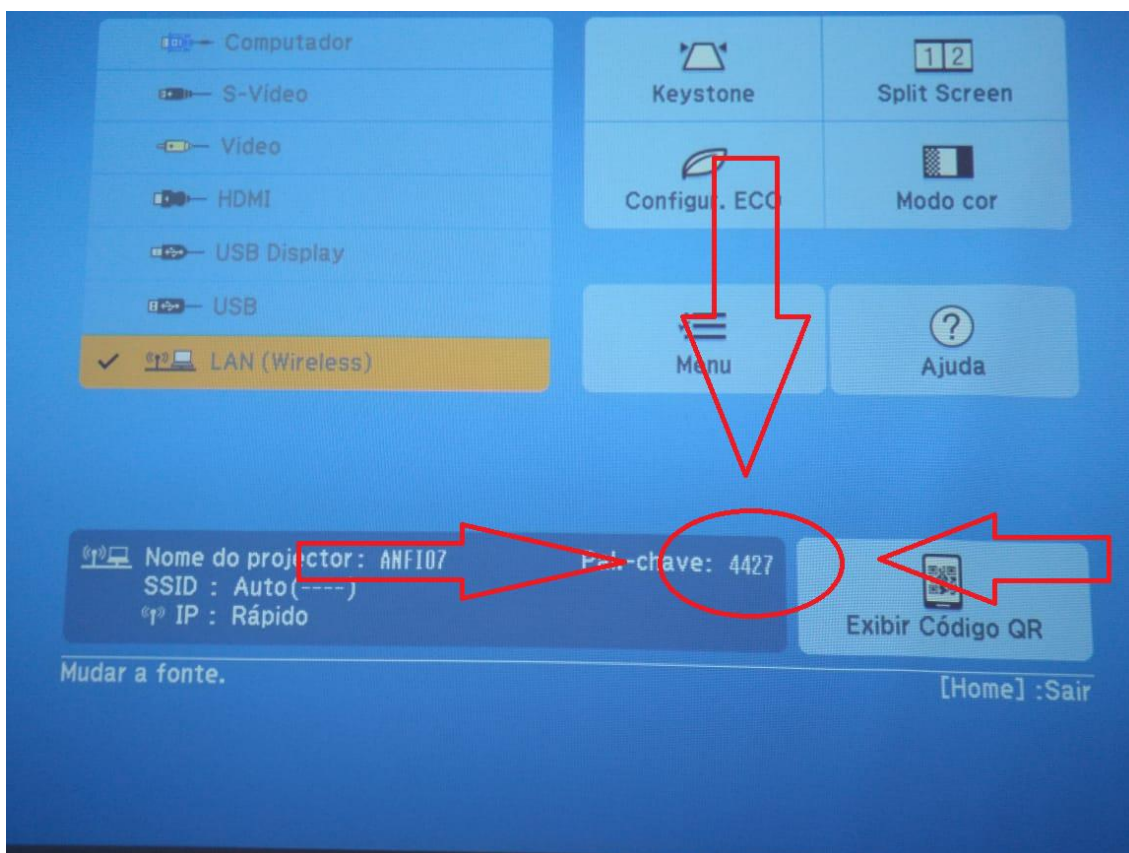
Computador
S-Vídeo
Vídeo
HDMI
USB Display
USB
✓ LAN (Wireless)

Keystone
Split Screen
Configur. ECO
Modo cor
Menu
Ajuda

Nome do projector: ANFI07
SSID : Auto(----)
IP : Rápido
Pal-chave: 4427

Exibir Código QR

Mudar a fonte.
[Home] :Sair